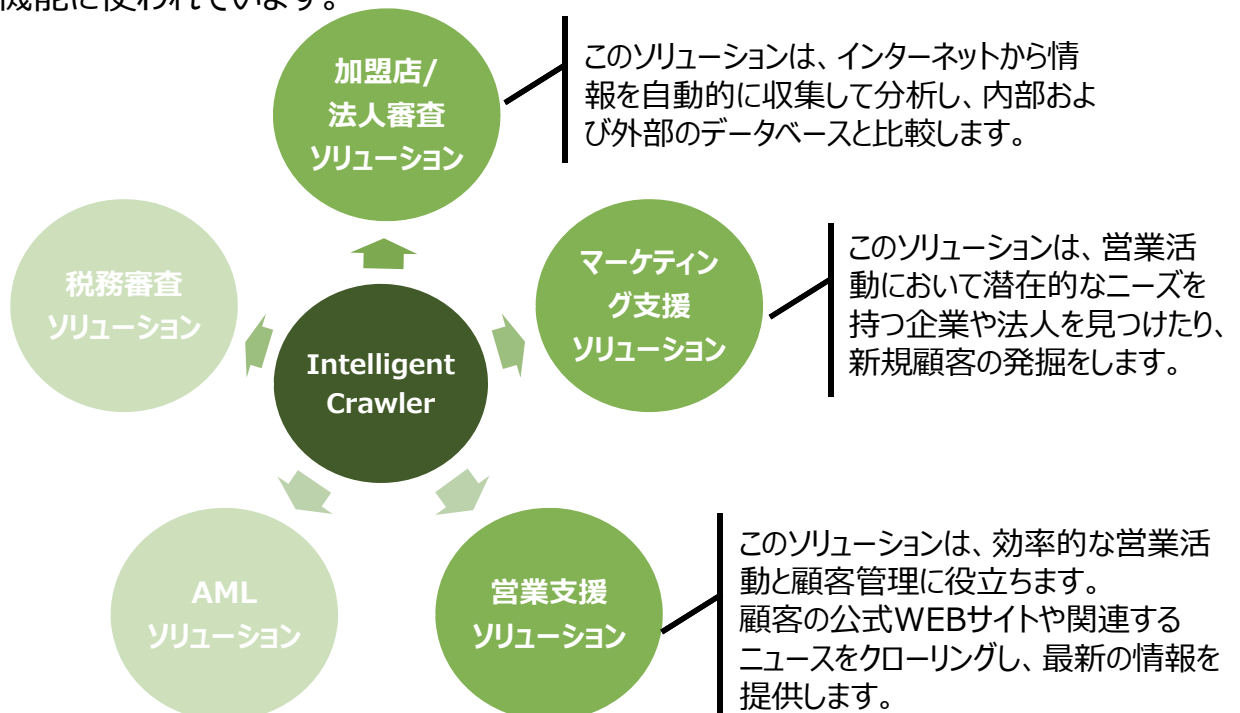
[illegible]

加盟店/
法人審査
ソリューション

このソリューションは、インターネットから情報を自動的に収集して分析し、内部および外部のデータベースと比較します。

税務審査
ソリューション

マーケティング支援
ソリューション

このソリューションは、営業活動において潜在的なニーズを持つ企業や法人を見つけたり、新規顧客の発掘をします。

Intelligent
Crawler

AML
ソリューション

営業支援
ソリューション

このソリューションは、効率的な営業活動と顧客管理に役立ちます。
顧客の公式WEBサイトや関連するニュースをクローリングし、最新の情報を提供します。